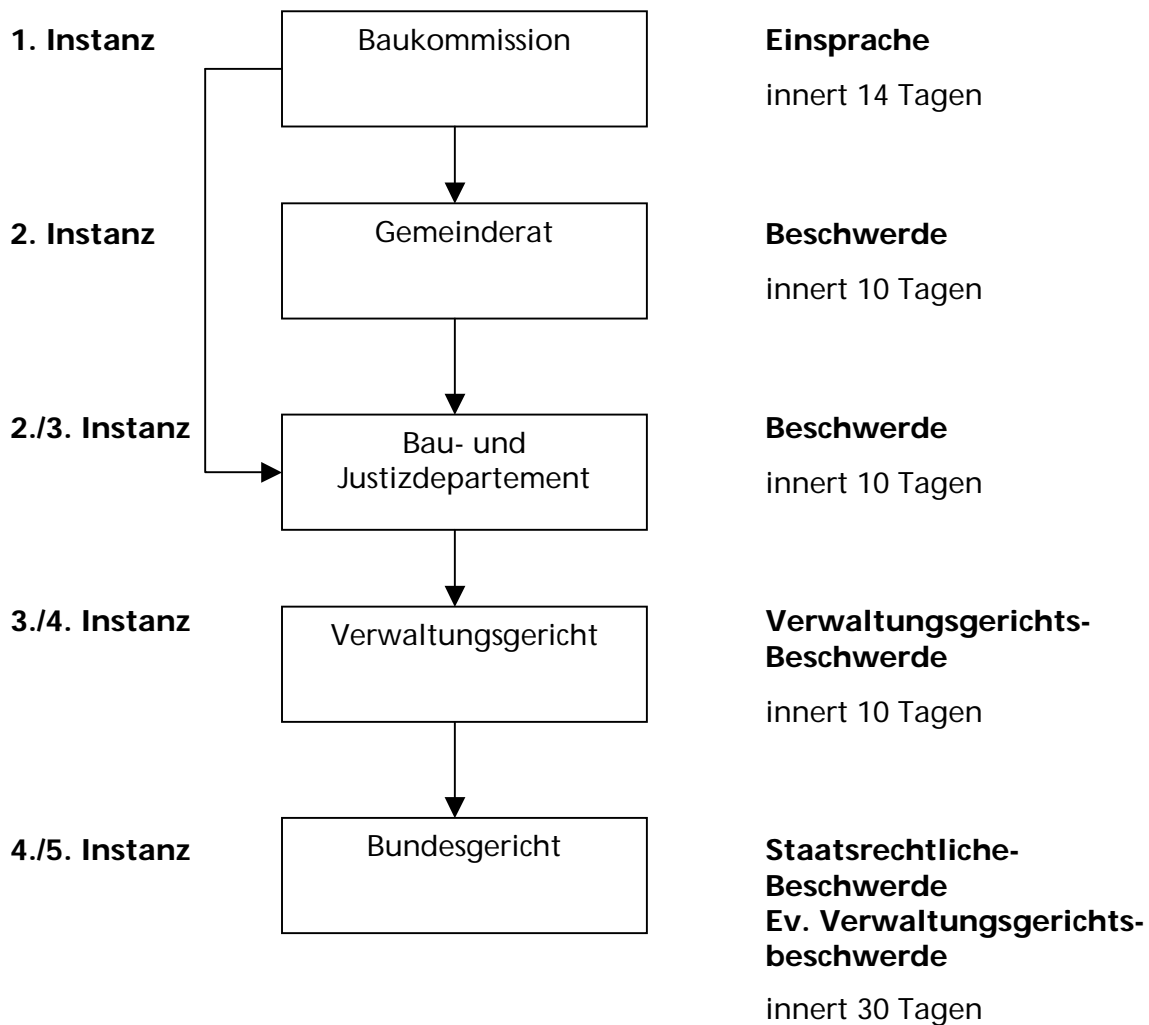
1. Instanz

Baukommission

Einsprache

innert 14 Tagen

2. Instanz

Gemeinderat

Beschwerde

innert 10 Tagen

2./3. Instanz

Bau- und Justizdepartement

Beschwerde

innert 10 Tagen

3./4. Instanz

Verwaltungsgericht

Verwaltungsgerichts-Beschwerde

innert 10 Tagen

4./5. Instanz

Bundesgericht

Staatsrechtliche-Beschwerde
Ev. Verwaltungsgerichtsbeschwerde

innert 30 Tagen